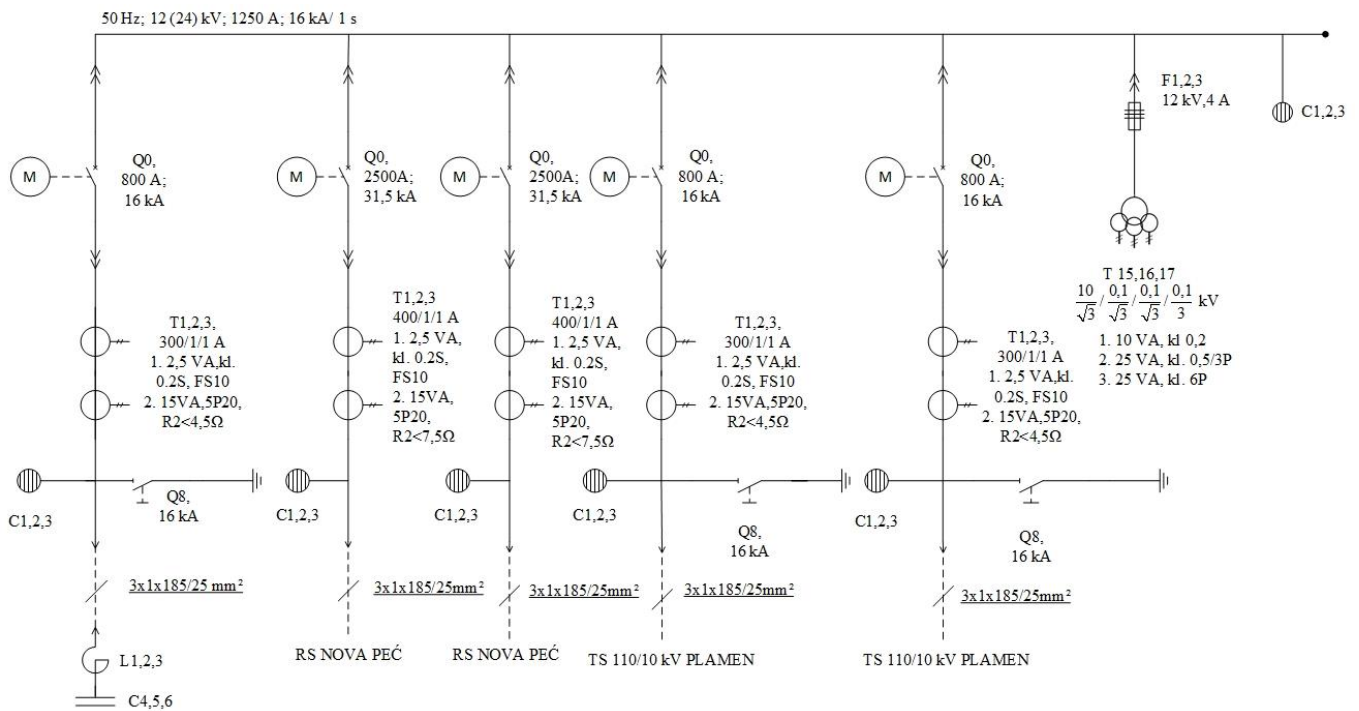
50 Hz; 12 (24) kV; 1250 A; 16 kA/ 1 s

M

Q0,
800 A;
16 kA

T1,2,3,
300/1/1 A
1. 2,5 VA,kl.
0.2S, FS10
2. 15VA,5P20,
R2<4,5Ω

C1,2,3

Q8,
16 kA

3x1x185/25 mm²

L1,2,3

C4,5,6

M

Q0,
2500A;
31,5 kA

T1,2,3
400/1/1 A
1. 2,5 VA,
kl. 0.2S,
FS10
2. 15VA,
5P20,
R2<7,5Ω

C1,2,3

3x1x185/25mm²

RS NOVA PEĆ

M

Q0,
2500A;
31,5 kA

T1,2,3
400/1/1 A
1. 2,5 VA,
kl. 0.2S,
FS10
2. 15VA,
5P20,
R2<7,5Ω

C1,2,3

3x1x185/25mm²

RS NOVA PEĆ

M

Q0,
800 A;
16 kA

T1,2,3,
300/1/1 A
1. 2,5 VA,kl.
0.2S, FS10
2. 15VA,5P20,
R2<4,5Ω

C1,2,3

Q8,
16 kA

3x1x185/25mm²

TS 110/10 kV PLAMEN

M

Q0,
800 A;
16 kA

T1,2,3,
300/1/1 A
1. 2,5 VA,kl.
0.2S, FS10
2. 15VA,5P20,
R2<4,5Ω

C1,2,3

Q8,
16 kA

3x1x185/25mm²

TS 110/10 kV PLAMEN

F1,2,3
12 kV,4 A

C1,2,3

T 15,16,17
$\frac{10}{\sqrt{3}} / \frac{0,1}{\sqrt{3}} / \frac{0,1}{\sqrt{3}} / \frac{0,1}{3}$ kV

1. 10 VA, kl 0,2
2. 25 VA, kl. 0,5/3P
3. 25 VA, kl. 6P